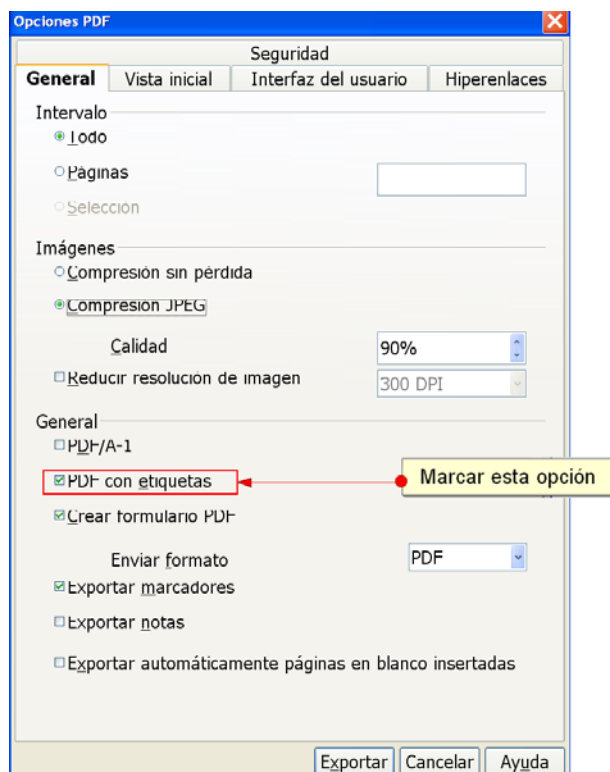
Opciones PDF

Seguridad

General | Vista inicial | Interfaz del usuario | Hiperenlaces

Intervalo

Todo

Páginas

Selección

Imágenes

Compresión sin pérdida

Compresión JPEG

Calidad 90%

Reducir resolución de imagen 300 DPI

General

PDF/A-1

PDF con etiquetas

Marcar esta opción

Crear formulario PDF

Enviar formato PDF

Exportar marcadores

Exportar notas

Exportar automáticamente páginas en blanco insertadas

Exportar | Cancelar | Ayuda